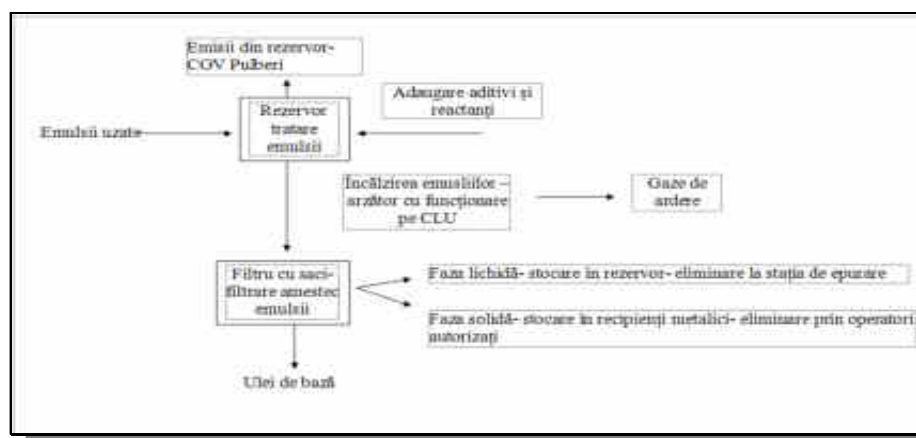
Emisii din rezervor- COV Pulberi

Adaugare aditivi şi reactanţi

Emulsii uzate

Rezervor tratare emulsii

Încălzirea emulsiilor – arzător cu funcţionare pe CLU

Gaze de ardere

Filtru cu saci- filtrare amestec emulsii

Faza lichidă- stocare în rezervor- eliminare la staţia de epurare

Faza solidă- stocare în recipienţi metalici- eliminare prin operatori autorizaţi

Ulei de bază